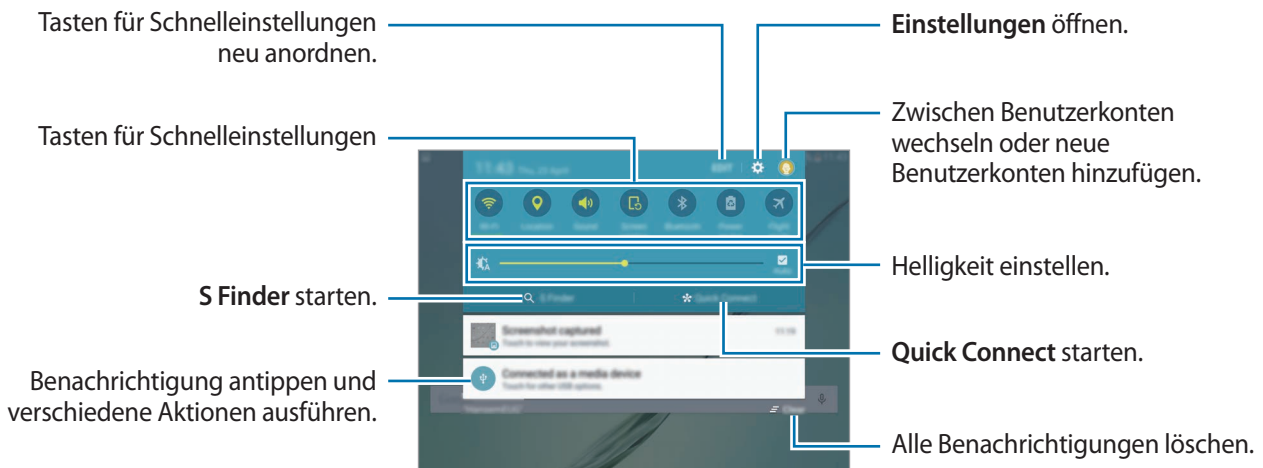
Tasten für Schnelleinstellungen neu anordnen.

Tasten für Schnelleinstellungen

S Finder starten.

Benachrichtigung antippen und verschiedene Aktionen ausführen.

Einstellungen öffnen.

Zwischen Benutzerkonten wechseln oder neue Benutzerkonten hinzufügen.

Helligkeit einstellen.

Quick Connect starten.

Alle Benachrichtigungen löschen.

11:43 Thu, 23 April

EDIT

Wi-Fi

Location

Sound

Screen

Bluetooth

Power

Flight

Auto

S Finder

Quick Connect

Screenshot captured

11:39

Touch to view your screenshot.

Connected as a media device

Touch for other USB options.

Clear